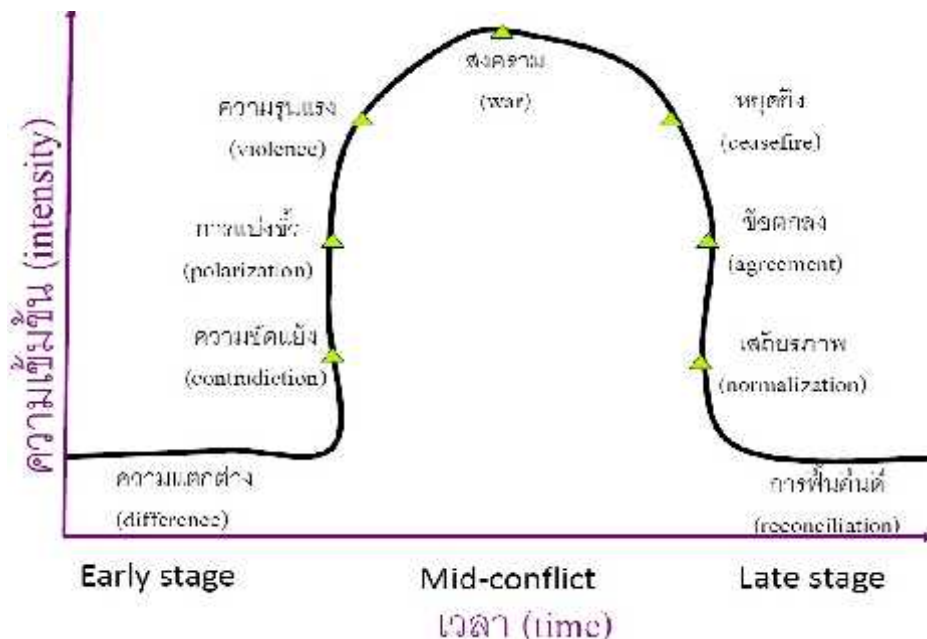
ความเข้มข้น (intensity)

สงคราม
(war)

ความรุนแรง
(violence)

หยุดยิง
(ceasefire)

การแบ่งขั้ว
(polarization)

ข้อตกลง
(agreement)

ความขัดแย้ง
(contradiction)

เสถียรภาพ
(normalization)

ความแตกต่าง
(difference)

การฟื้นคืนดี
(reconciliation)

Early stage

Mid-conflict

Late stage

เวลา (time)